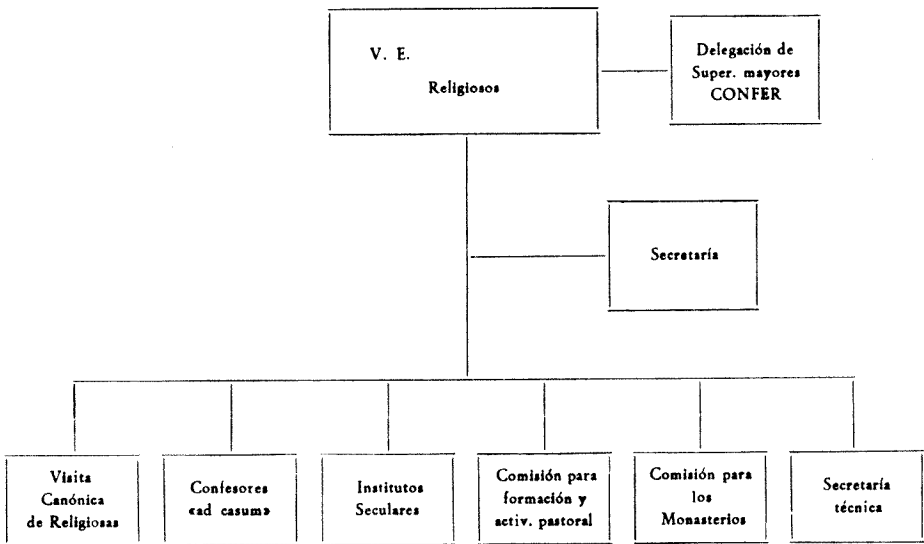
V. E.
Religiosos

Delegación de Super. mayores CONFER

Secretaría

Visita Canónica de Religiosas

Confesores «ad casum»

Institutos Seculares

Comisión para formación y activ. pastoral

Comisión para los Monasterios

Secretaría técnica